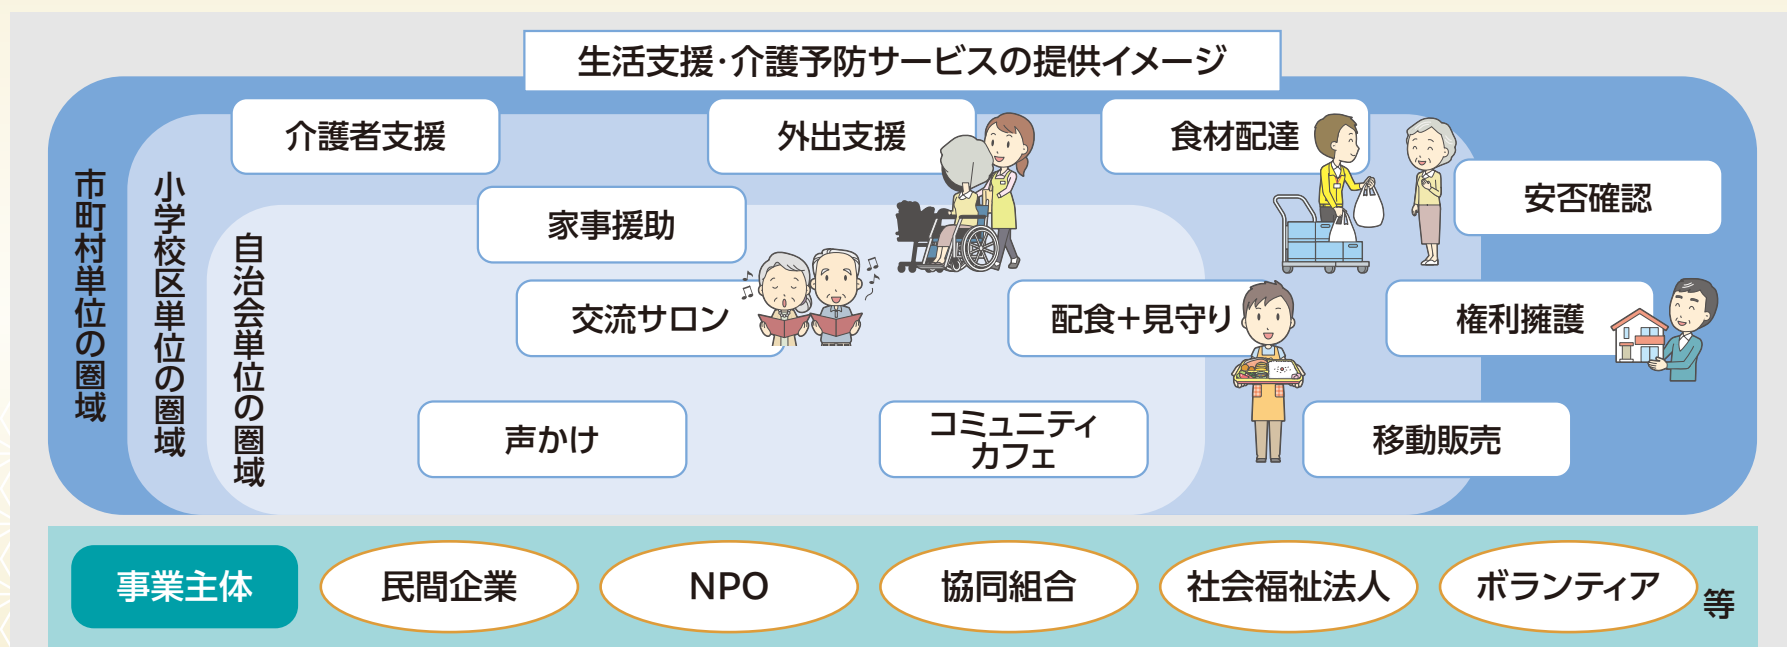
生活支援·介護予防サービスの提供イメージ

市町村単位の圏域

小学校区単位の圏域

自治会単位の圏域

介護者支援

外出支援

食材配達

安否確認

家事援助

交流サロン

配食+見守り

権利擁護

声かけ

コミュニティカフェ

移動販売

事業主体

民間企業

NPO

協同組合

社会福祉法人

ボランティア

等